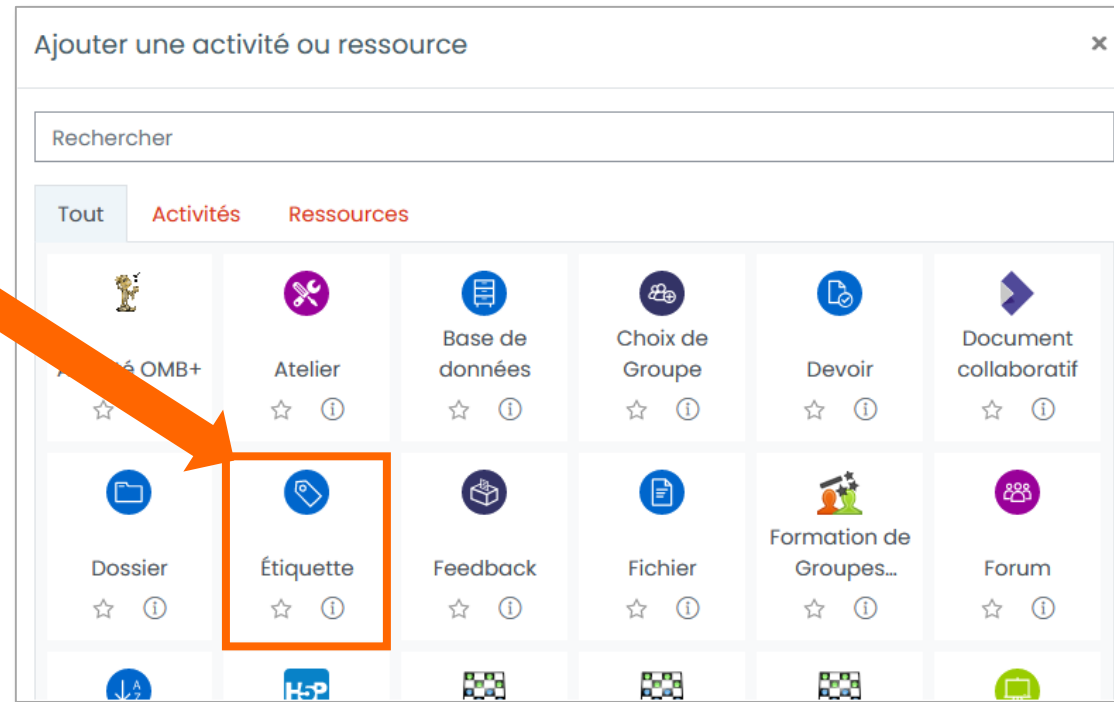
Ajouter une activité ou ressource ×

Rechercher

Tout Activités Ressources

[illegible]é OMB+

Atelier

Base de données

Choix de Groupe

Devoir

Document collaboratif

Dossier

Étiquette

Feedback

Fichier

Formation de Groupes...

Forum

H5P